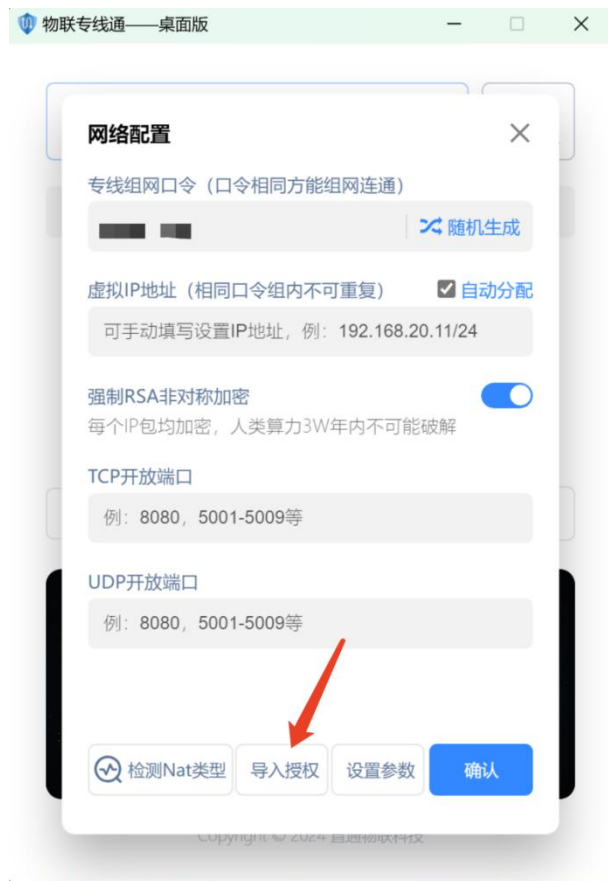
物联专线通——桌面版

网络配置

专线组网口令（口令相同方能组网连通）

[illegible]

随机生成

虚拟IP地址（相同口令组内不可重复）

自动分配

可手动填写设置IP地址，例：192.168.20.11/24

强制RSA非对称加密

每个IP包均加密，人类算力3W年内不可能破解

TCP开放端口

例：8080，5001-5009等

UDP开放端口

例：8080，5001-5009等

检测Nat类型

导入授权

设置参数

确认

Copyright © 2024 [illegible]